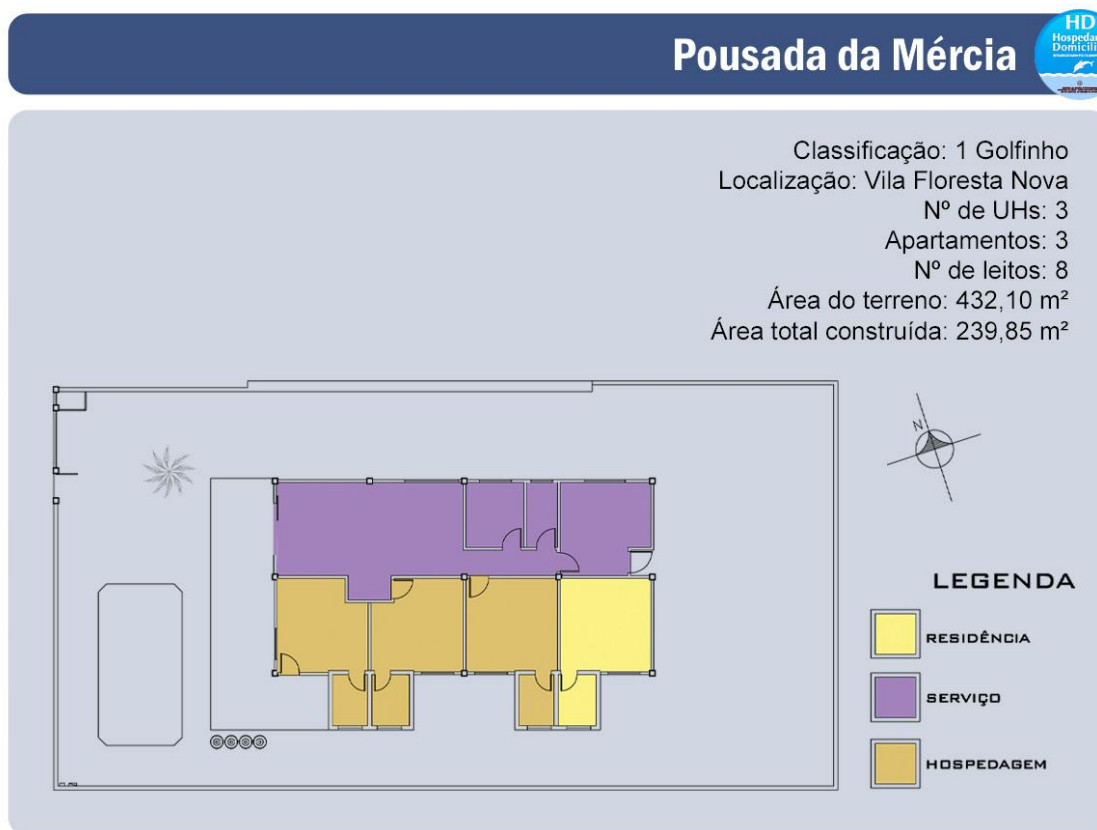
Pousada da Mércia

HD Hospedar Domicili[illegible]

Classificação: 1 Golfinho
Localização: Vila Floresta Nova
Nº de UHs: 3
Apartamentos: 3
Nº de leitos: 8
Área do terreno: 432,10 m²
Área total construída: 239,85 m²

N

LEGENDA

RESIDÊNCIA

SERVIÇO

HOSPEDAGEM